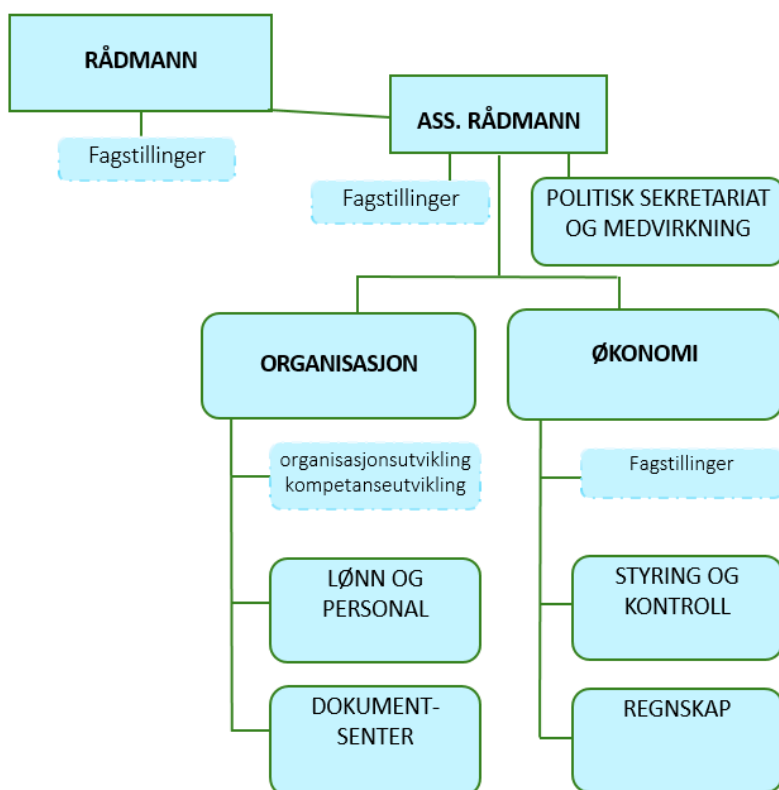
RÅDMANN

Fagstillinger

ASS. RÅDMANN

Fagstillinger

POLITISK SEKRETARIAT OG MEDVIRKNING

ORGANISASJON

organisasjonsutvikling kompetanseutvikling

LØNN OG PERSONAL

DOKUMENT-SENTER

ØKONOMI

Fagstillinger

STYRING OG KONTROLL

REGNSKAP